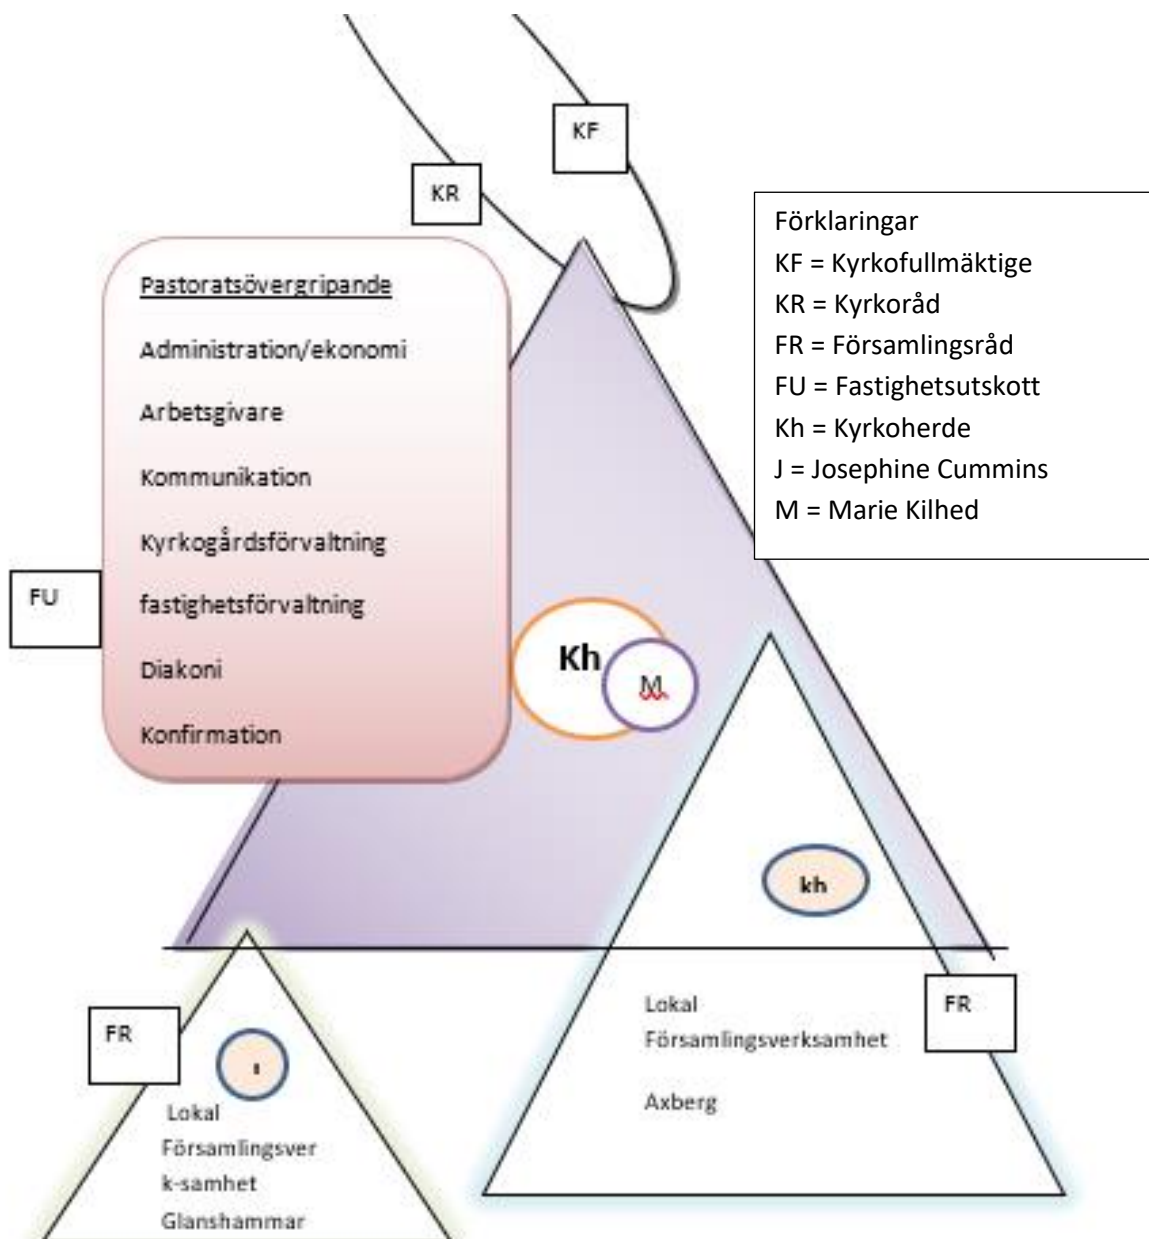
KF

KR

Förklaringar
KF = Kyrkofullmäktige
KR = Kyrkoråd
FR = Församlingsråd
FU = Fastighetsutskott
Kh = Kyrkoherde
J = Josephine Cummins
M = Marie Kilhed

Pastoratsövergripande

Administration/ekonomi

Arbetsgivare

Kommunikation

Kyrkogårdsförvaltning

fastighetsförvaltning

Diakoni

Konfirmation

FU

Kh

M

kh

FR

Lokal Församlingsverksamhet

Axberg

FR

I

Lokal Församlingsver k-samhet Glanshammar